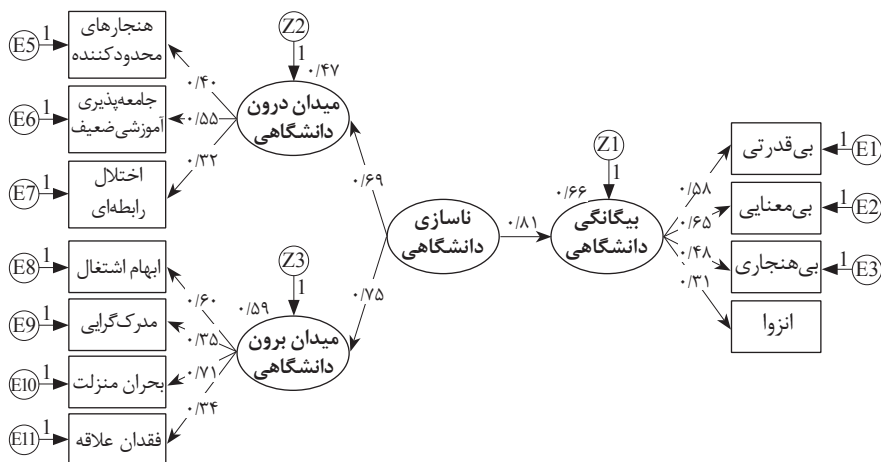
E5 1 هنجارهای محدودکننده
E6 1 جامعه‌پذیری آموزشی‌ضعیف
E7 1 اختلال رابطه‌ای

Z2
1
۰/۴۷
۰/۴۰
۰/۵۵
۰/۳۲
میدان درون دانشگاهی

۰/۶۹
ناسازی دانشگاهی
۰/۷۵
۰/۸۱

Z1
1
۰/۶۶
بیگانگی دانشگاهی

۰/۵۸
۰/۶۵
۰/۴۸
۰/۳۱
بی‌قدرتی 1 E1
بی‌معنایی 1 E2
بی‌هنجاری 1 E3
انزوا

E8 1 ابهام اشتغال
E9 1 مدرک‌گرایی
E10 1 بحران منزلت
E11 1 فقدان علاقه

Z3
1
۰/۵۹
۰/۶۰
۰/۳۵
۰/۷۱
۰/۳۴
میدان برون دانشگاهی